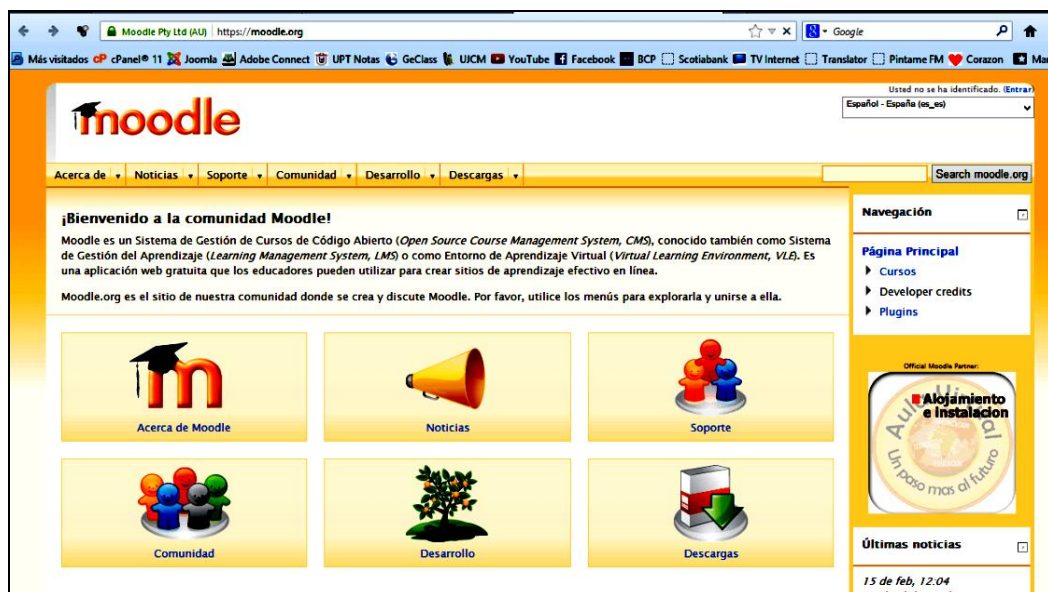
Moodle Pty Ltd (AU) https://moodle.org

Google

Más visitados cPanel® 11 Joomla Adobe Connect UPT Notas GeClass UJCM YouTube Facebook BCP Scotiabank TV Internet Translator Pintame FM Corazon Ma

Usted no se ha identificado. (Entrar)

Español - España (es_es)

moodle

Acerca de Noticias Soporte Comunidad Desarrollo Descargas

Search moodle.org

¡Bienvenido a la comunidad Moodle!

Moodle es un Sistema de Gestión de Cursos de Código Abierto (*Open Source Course Management System, CMS*), conocido también como Sistema de Gestión del Aprendizaje (*Learning Management System, LMS*) o como Entorno de Aprendizaje Virtual (*Virtual Learning Environment, VLE*). Es una aplicación web gratuita que los educadores pueden utilizar para crear sitios de aprendizaje efectivo en línea.

Moodle.org es el sitio de nuestra comunidad donde se crea y discute Moodle. Por favor, utilice los menús para explorarla y unirse a ella.

Acerca de Moodle

Noticias

Soporte

Comunidad

Desarrollo

Descargas

Navegación

Página Principal

Cursos

Developer credits

Plugins

Official Moodle Partner

Alojamiento e Instalacion

Aula Virtual

Un paso mas al futuro

Últimas noticias

15 de feb, 12:04